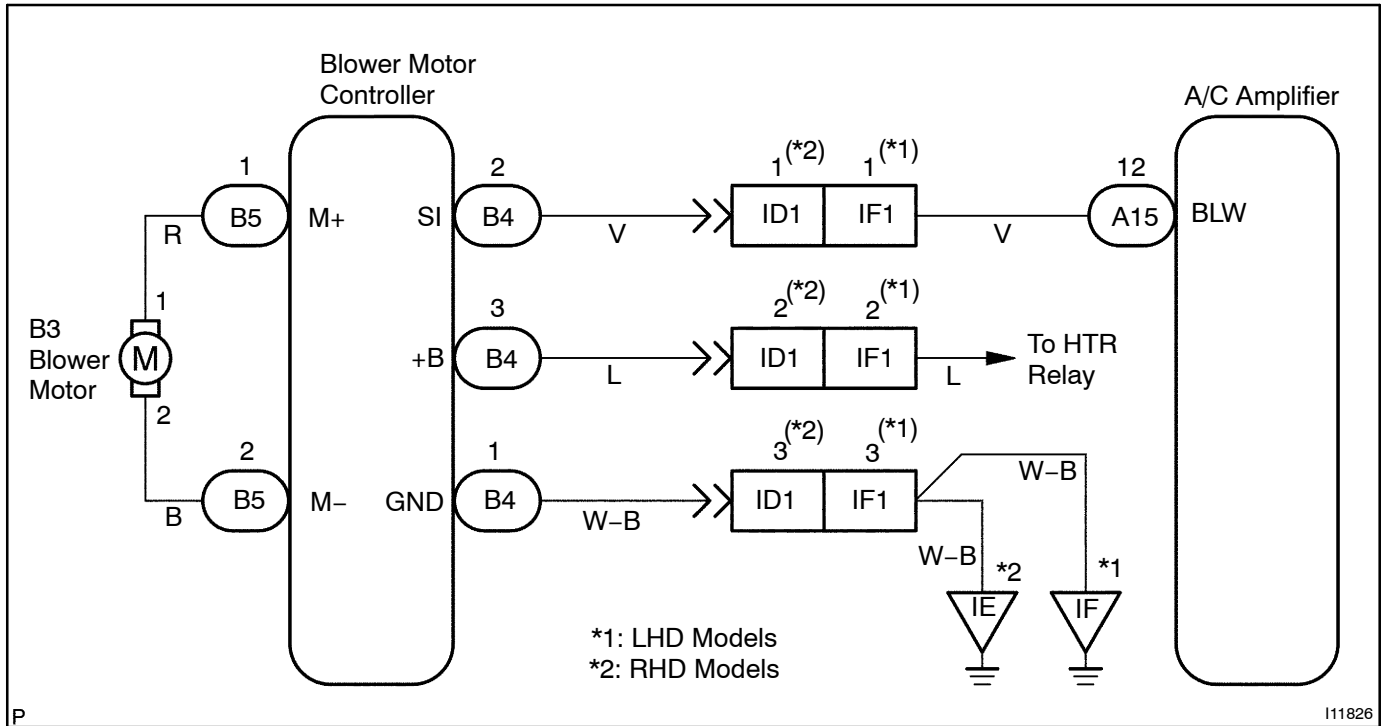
Blower Motor Controller

A/C Amplifier

1 B5 M+
R
1
B3 Blower Motor M
2
2 B5 M−
B

SI 2 B4
V
1$^{(*2)}$ ID1 1$^{(*1)}$ IF1
V
12 A15 BLW

+B 3 B4
L
2$^{(*2)}$ ID1 2$^{(*1)}$ IF1
L
To HTR Relay

GND 1 B4
W−B
3$^{(*2)}$ ID1 3$^{(*1)}$ IF1
W−B
W−B
*2 IE
*1 IF

*1: LHD Models
*2: RHD Models

P

I11826